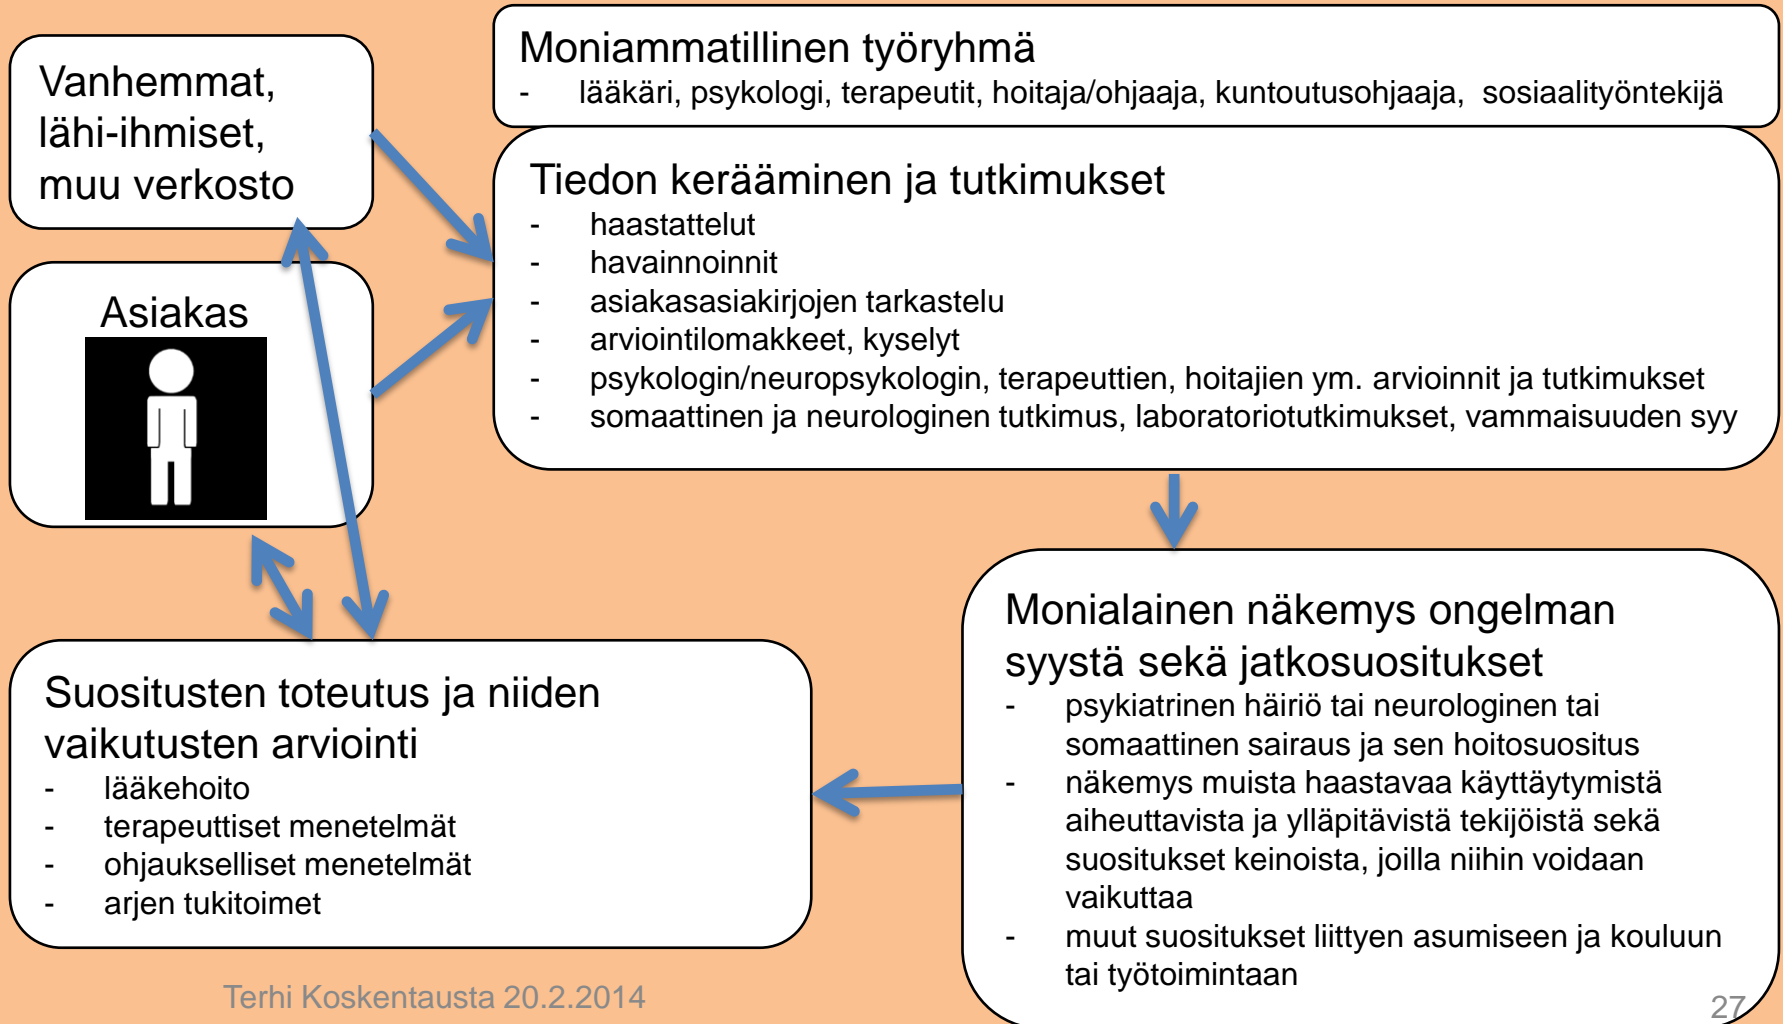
Vanhemmat, lähi-ihmiset, muu verkosto

Asiakas

Moniammatillinen työryhmä
- lääkäri, psykologi, terapeutit, hoitaja/ohjaaja, kuntoutusohjaaja, sosiaalityöntekijä

Tiedon kerääminen ja tutkimukset
- haastattelut
- havainnoinnit
- asiakasasiakirjojen tarkastelu
- arviointilomakkeet, kyselyt
- psykologin/neuropsykologin, terapeuttien, hoitajien ym. arvioinnit ja tutkimukset
- somaattinen ja neurologinen tutkimus, laboratoriotutkimukset, vammaisuuden syy

Monialainen näkemys ongelman syystä sekä jatkosuositukset
- psykiatrinen häiriö tai neurologinen tai somaattinen sairaus ja sen hoitosuositus
- näkemys muista haastavaa käyttäytymistä aiheuttavista ja ylläpitävistä tekijöistä sekä suositukset keinoista, joilla niihin voidaan vaikuttaa
- muut suositukset liittyen asumiseen ja kouluun tai työtoimintaan

Suositusten toteutus ja niiden vaikutusten arviointi
- lääkehoito
- terapeuttiset menetelmät
- ohjaukselliset menetelmät
- arjen tukitoimet

Terhi Koskentausta 20.2.2014

27